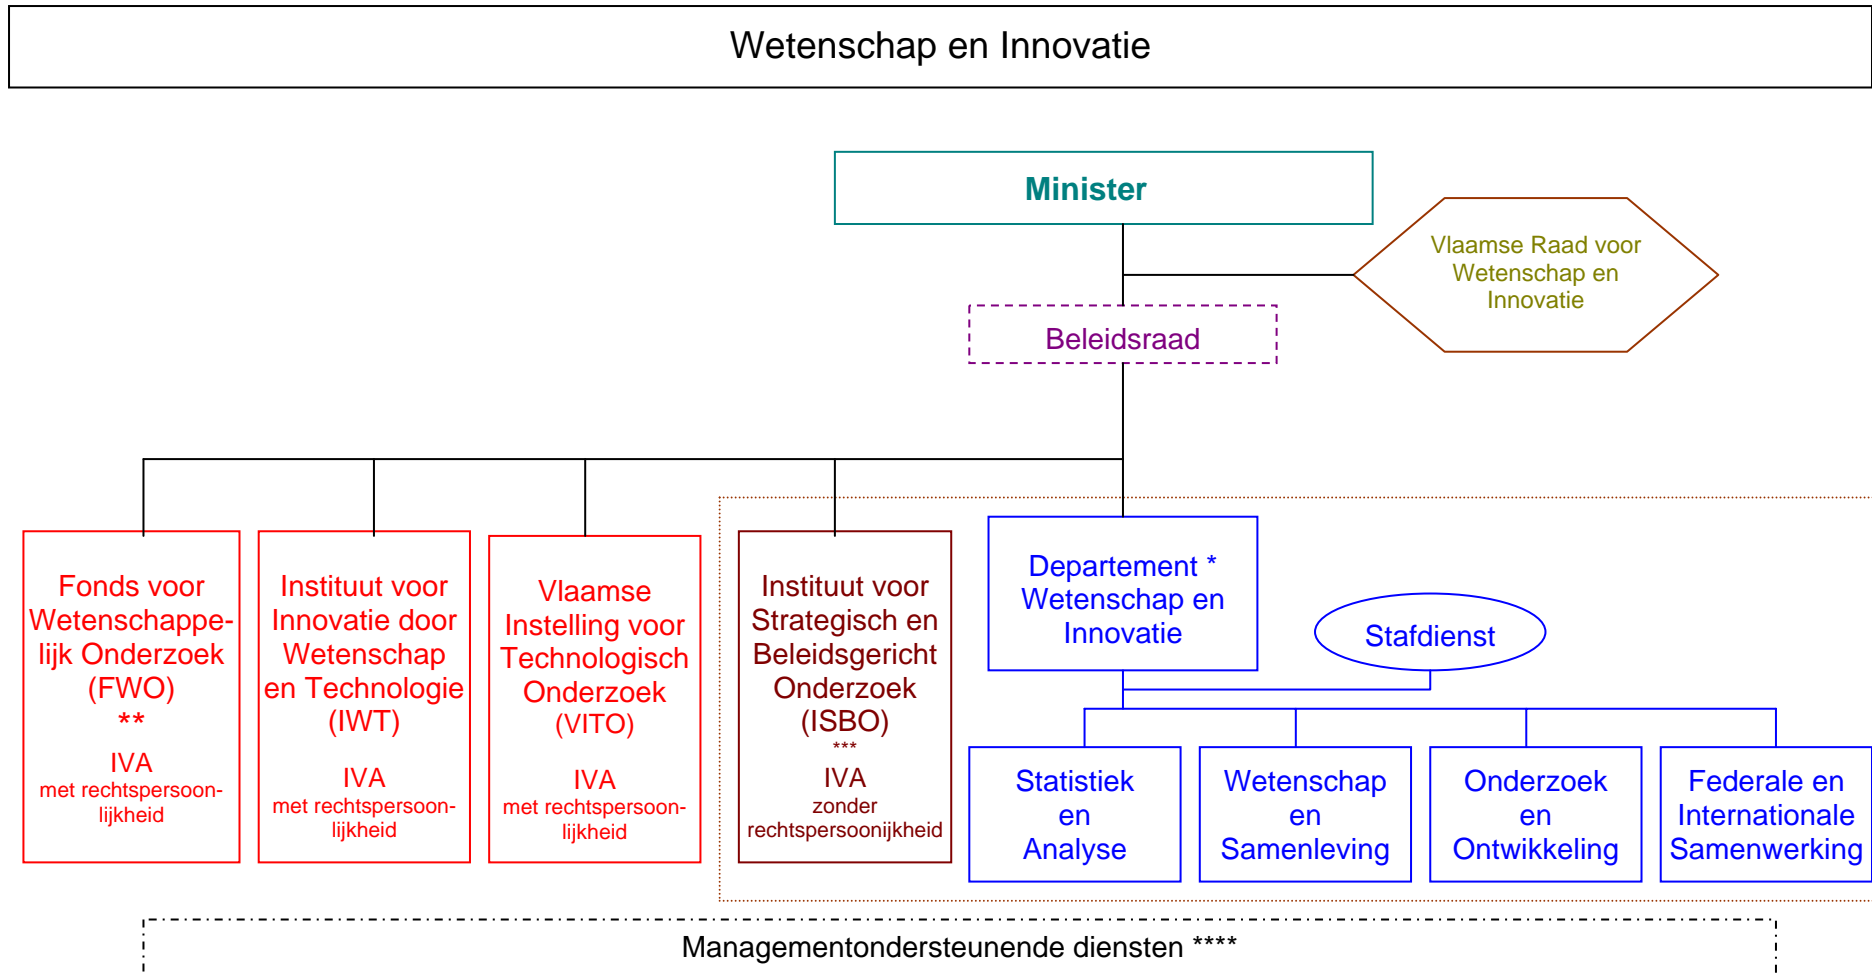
Wetenschap en Innovatie

Minister

Vlaamse Raad voor Wetenschap en Innovatie

Beleidsraad

Fonds voor Wetenschappelijk Onderzoek (FWO) **
IVA
met rechtspersoonlijkheid

Instituut voor Innovatie door Wetenschap en Technologie (IWT)
IVA
met rechtspersoonlijkheid

Vlaamse Instelling voor Technologisch Onderzoek (VITO)
IVA
met rechtspersoonlijkheid

Instituut voor Strategisch en Beleidsgericht Onderzoek (ISBO)
***
IVA
zonder rechtspersoonijkheid

Departement * Wetenschap en Innovatie

Stafdienst

Statistiek en Analyse

Wetenschap en Samenleving

Onderzoek en Ontwikkeling

Federale en Internationale Samenwerking

Managementondersteunende diensten ****